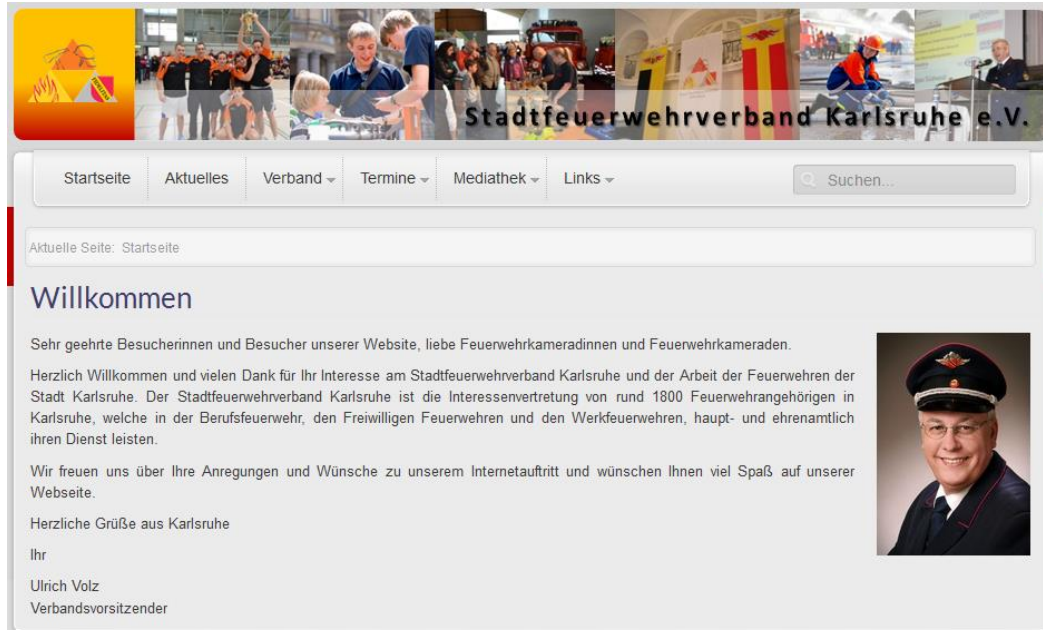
Stadtfeuerwehrverband Karlsruhe e.V.

Startseite Aktuelles Verband Termine Mediathek Links

Suchen...

Aktuelle Seite: Startseite

Willkommen

Sehr geehrte Besucherinnen und Besucher unserer Website, liebe Feuerwehrkameradinnen und Feuerwehrkameraden.

Herzlich Willkommen und vielen Dank für Ihr Interesse am Stadtfeuerwehrverband Karlsruhe und der Arbeit der Feuerwehren der Stadt Karlsruhe. Der Stadtfeuerwehrverband Karlsruhe ist die Interessenvertretung von rund 1800 Feuerwehrangehörigen in Karlsruhe, welche in der Berufsfeuerwehr, den Freiwilligen Feuerwehren und den Werkfeuerwehren, haupt- und ehrenamtlich ihren Dienst leisten.

Wir freuen uns über Ihre Anregungen und Wünsche zu unserem Internetauftritt und wünschen Ihnen viel Spaß auf unserer Webseite.

Herzliche Grüße aus Karlsruhe

Ihr

Ulrich Volz
Verbandsvorsitzender